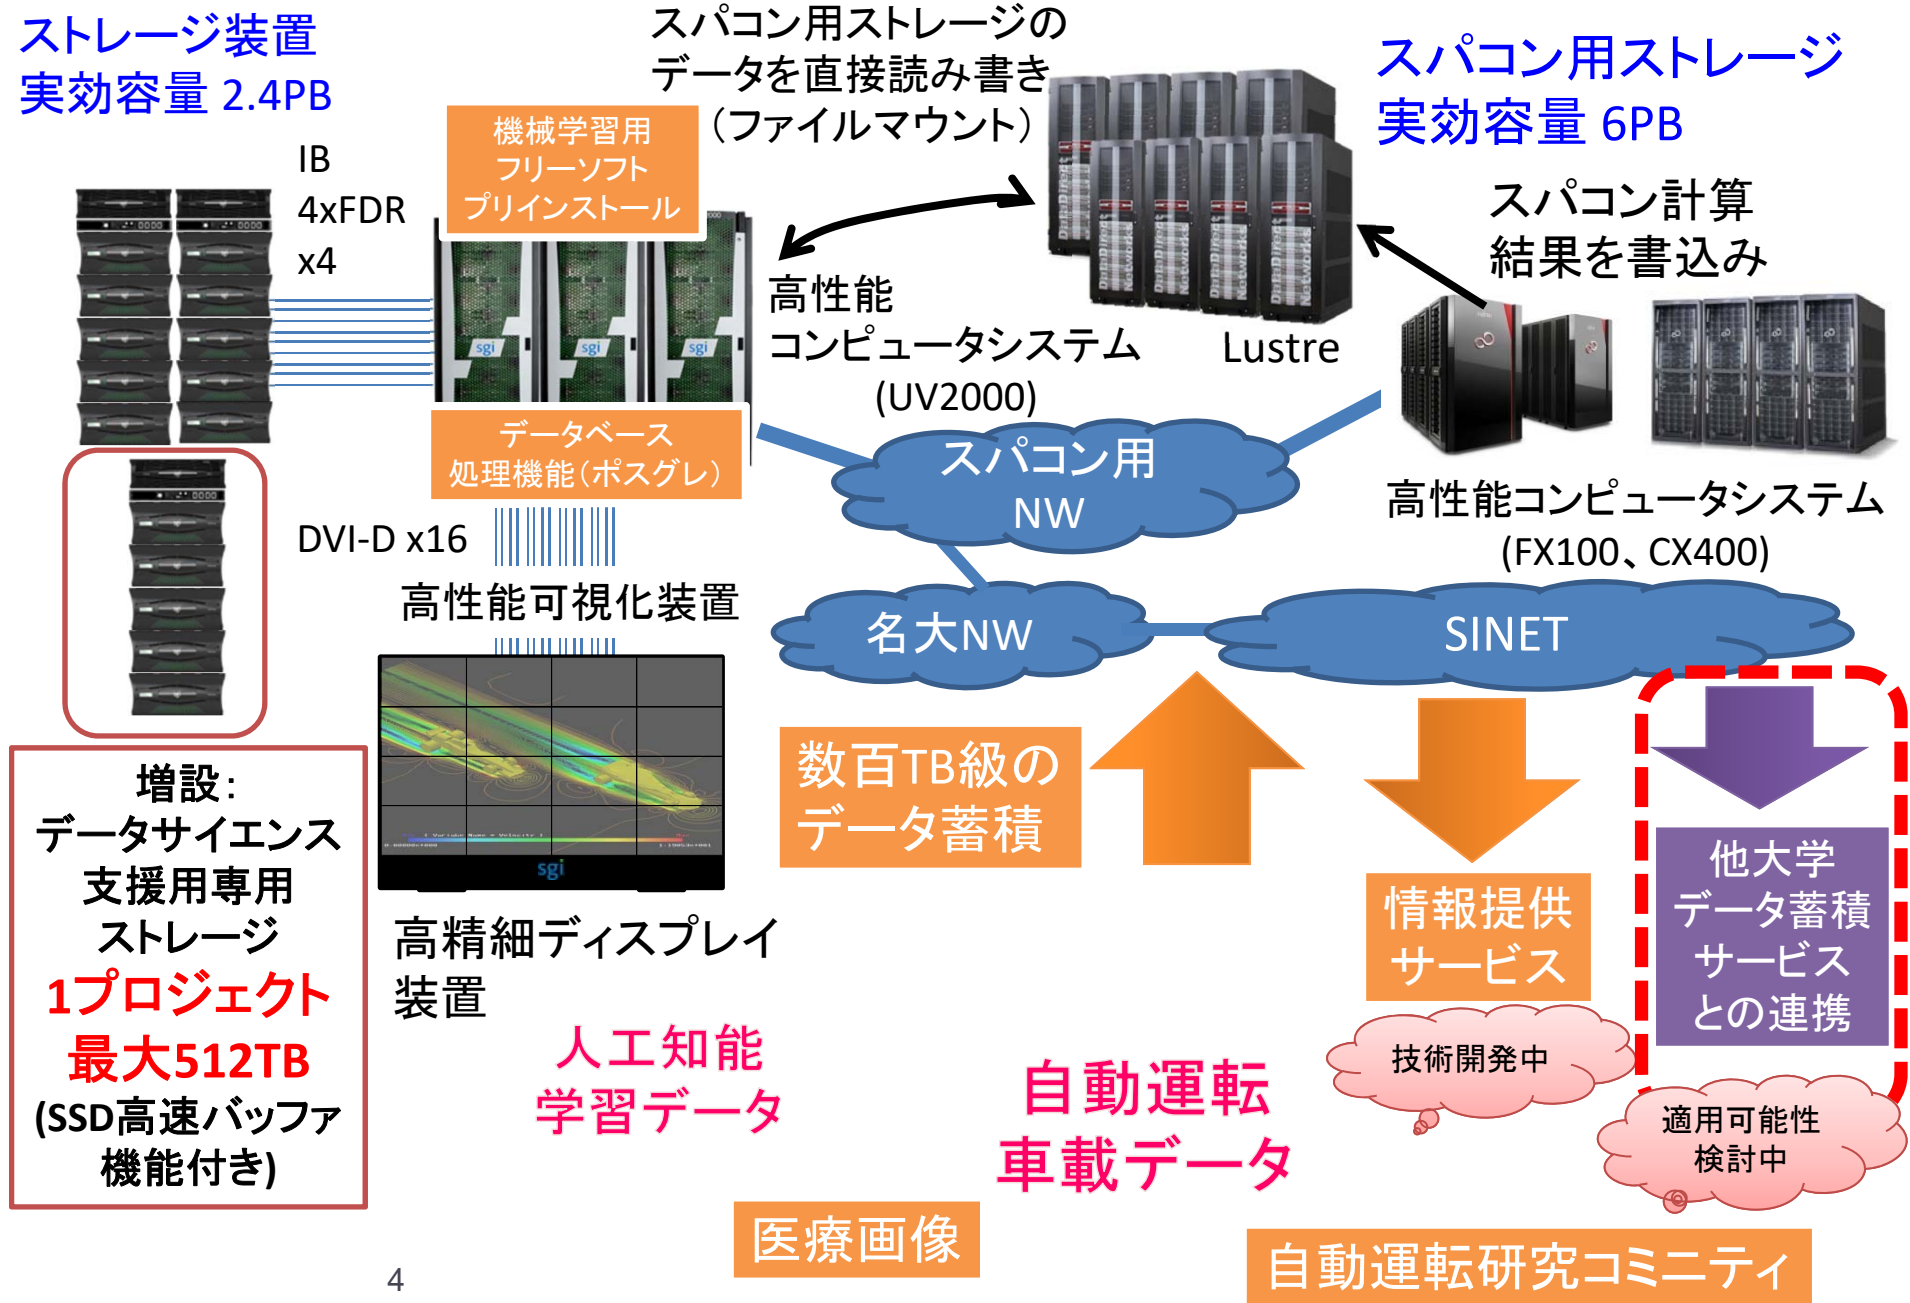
ストレージ装置
実効容量 2.4PB

スパコン用ストレージの
データを直接読み書き
(ファイルマウント)

スパコン用ストレージ
実効容量 6PB

IB
4xFDR
x4

機械学習用
フリーソフト
プリインストール

スパコン計算
結果を書込み

高性能
コンピュータシステム
(UV2000)

Lustre

データベース
処理機能(ポスグレ)

スパコン用
NW

高性能コンピュータシステム
(FX100、CX400)

DVI-D x16

高性能可視化装置

名大NW

SINET

増設:
データサイエンス
支援用専用
ストレージ
1プロジェクト
最大512TB
(SSD高速バッファ
機能付き)

高精細ディスプレイ
装置

数百TB級の
データ蓄積

情報提供
サービス

他大学
データ蓄積
サービス
との連携

技術開発中

適用可能性
検討中

人工知能
学習データ

自動運転
車載データ

医療画像

自動運転研究コミニティ

4